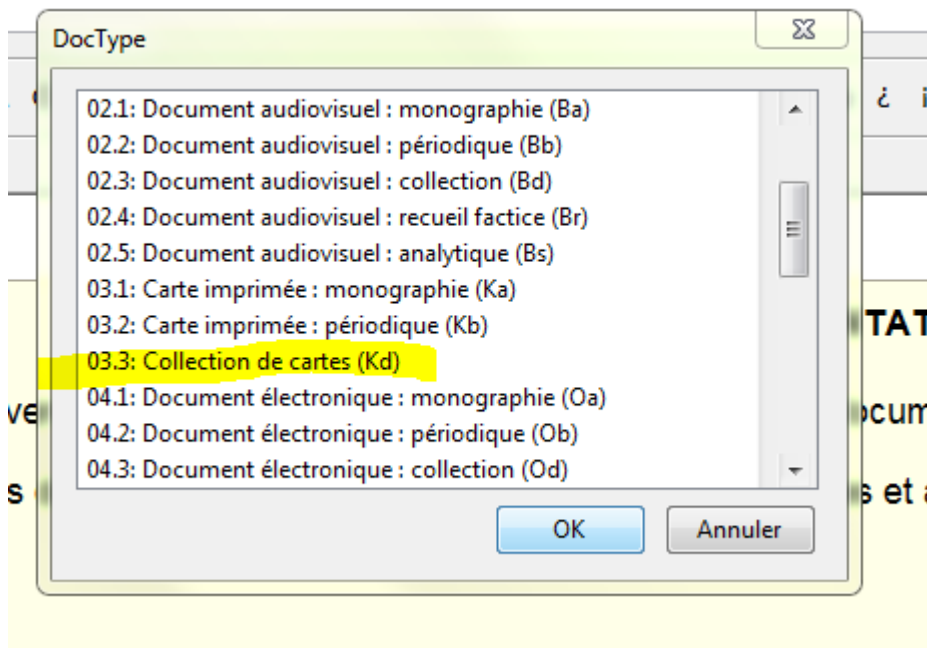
DocType

02.1: Document audiovisuel : monographie (Ba)
02.2: Document audiovisuel : périodique (Bb)
02.3: Document audiovisuel : collection (Bd)
02.4: Document audiovisuel : recueil factice (Br)
02.5: Document audiovisuel : analytique (Bs)
03.1: Carte imprimée : monographie (Ka)
03.2: Carte imprimée : périodique (Kb)
03.3: Collection de cartes (Kd)
04.1: Document électronique : monographie (Oa)
04.2: Document électronique : périodique (Ob)
04.3: Document électronique : collection (Od)

OK
Annuler

¿ i
TAT
ve ocum
s s et a